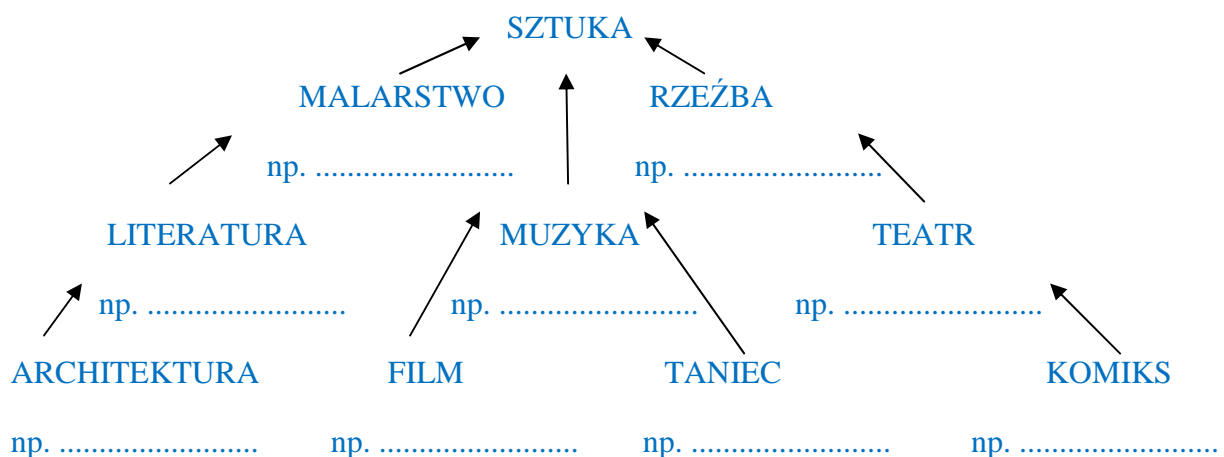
SZTUKA

MALARSTWO RZEŹBA

np. ......................... np. .........................

LITERATURA MUZYKA TEATR

np. ......................... np. ......................... np. .........................

ARCHITEKTURA FILM TANIEC KOMIKS

np. ......................... np. ......................... np. ......................... np. .........................